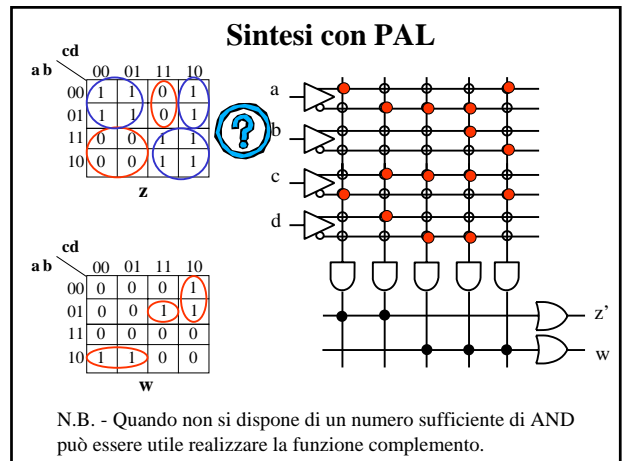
Sintesi con PAL

| ab \ cd | 00 | 01 | 11 | 10 |
|---|---|---|---|---|
| 00 | 1 | 1 | 0 | 1 |
| 01 | 1 | 1 | 0 | 1 |
| 11 | 0 | 0 | 1 | 1 |
| 10 | 0 | 0 | 1 | 1 |

z

?

| ab \ cd | 00 | 01 | 11 | 10 |
|---|---|---|---|---|
| 00 | 0 | 0 | 0 | 1 |
| 01 | 0 | 0 | 1 | 1 |
| 11 | 0 | 0 | 0 | 0 |
| 10 | 1 | 1 | 0 | 0 |

w

a
b
c
d

z'
w

N.B. - Quando non si dispone di un numero sufficiente di AND può essere utile realizzare la funzione complemento.